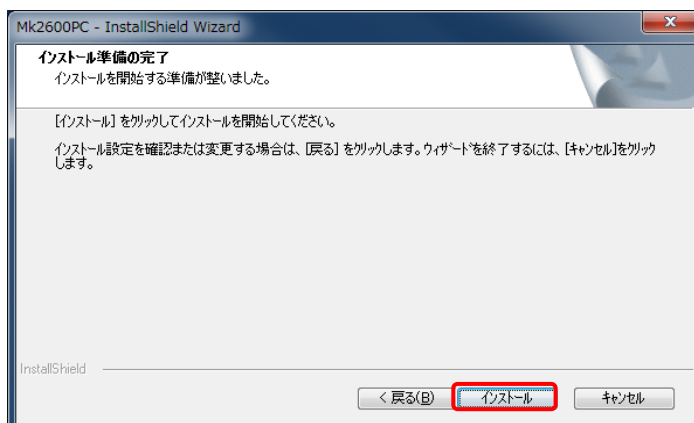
Mk2600PC - InstallShield Wizard

インストール準備の完了
インストールを開始する準備が整いました。

[インストール] をクリックしてインストールを開始してください。

インストール設定を確認または変更する場合は、[戻る] をクリックします。ウィザードを終了するには、[キャンセル]をクリックします。

InstallShield

< 戻る(B)
インストール
キャンセル